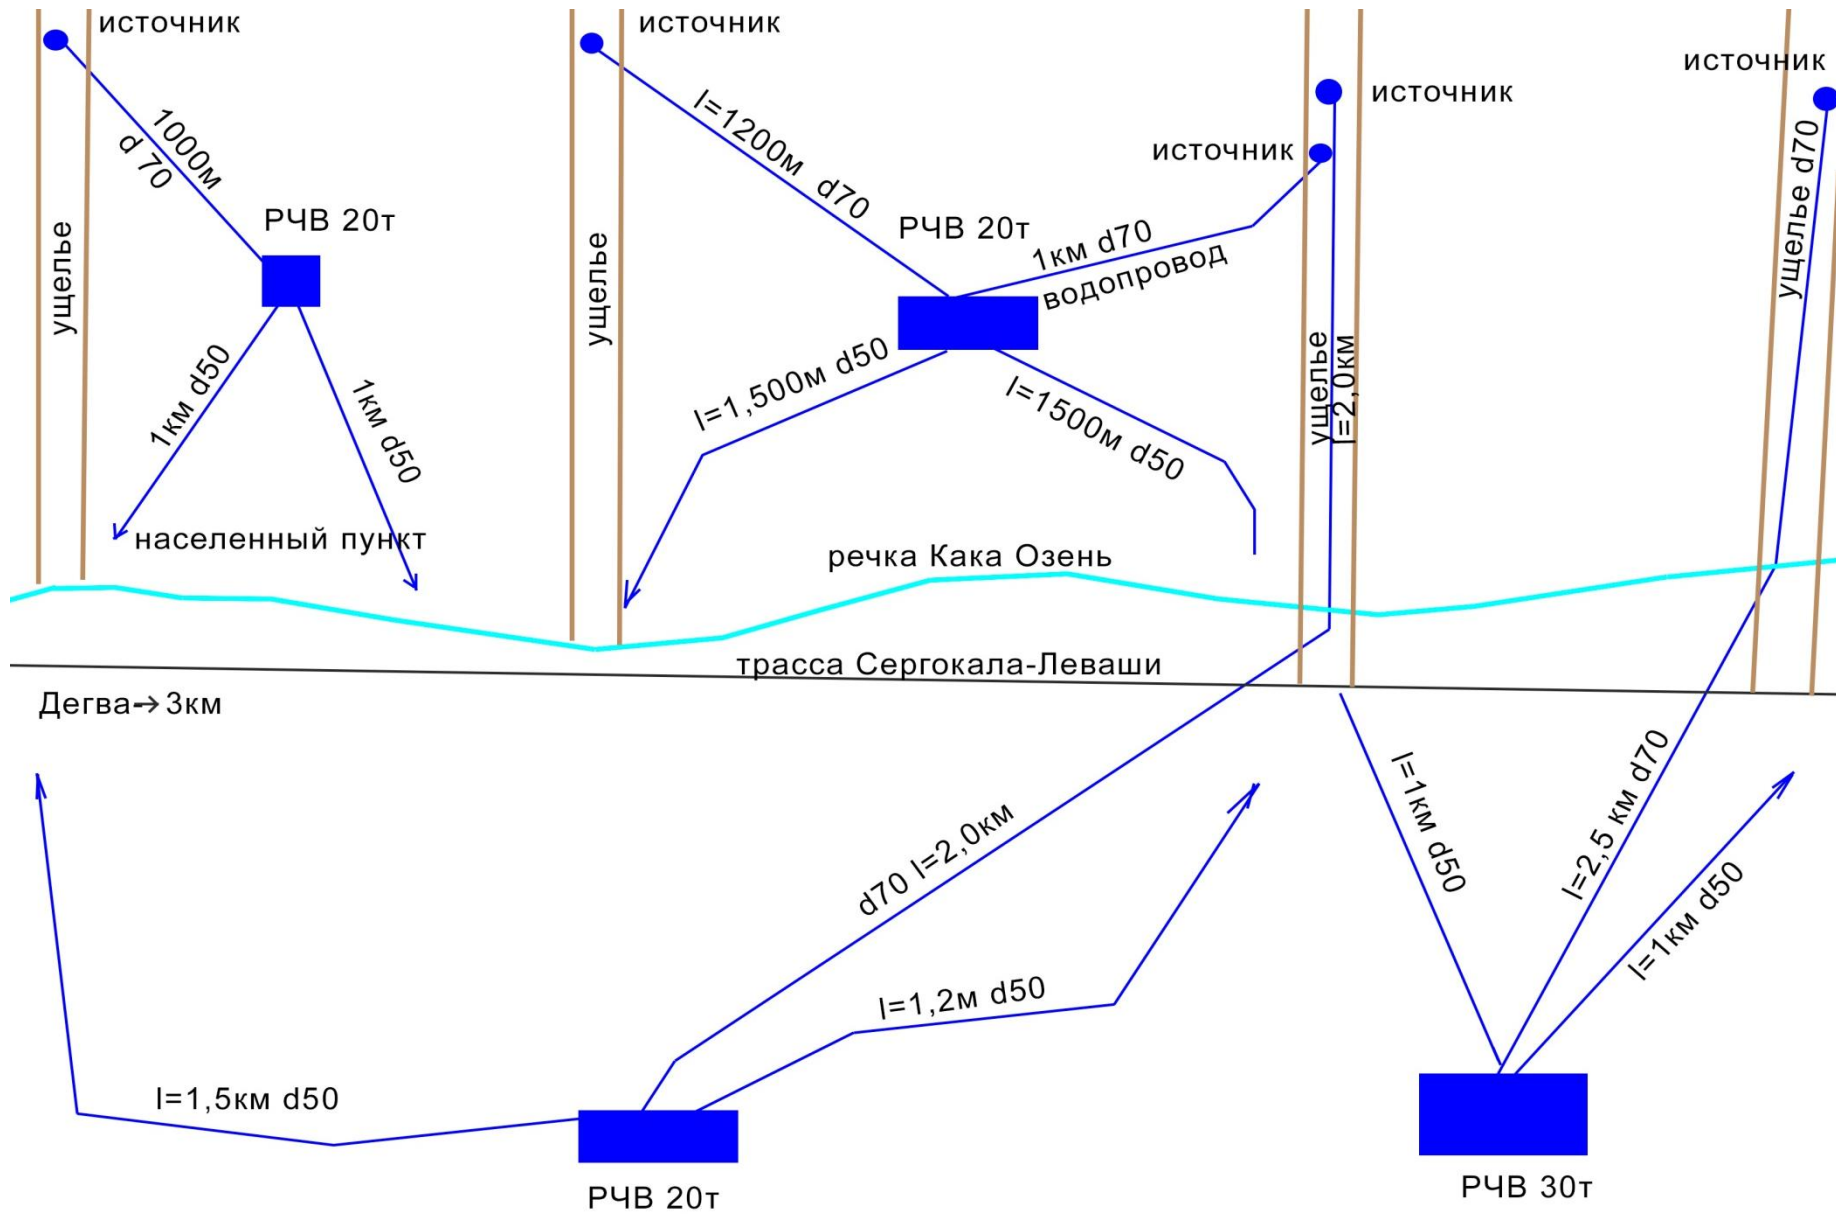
источник

1000м

d 70

ущелье

РЧВ 20т

1км d50

1км d50

населенный пункт

источник

l=1200м d70

ущелье

РЧВ 20т

1км d70

водопровод

l=1,500м d50

l=1500м d50

источник

источник

ущелье

l=2,0км

источник

ущелье d70

речка Кака Озень

трасса Сергокала-Леваши

Дегва→3км

d70 l=2,0км

l=1,2м d50

l=1,5км d50

РЧВ 20т

l=1км d50

l=2,5 км d70

l=1км d50

РЧВ 30т